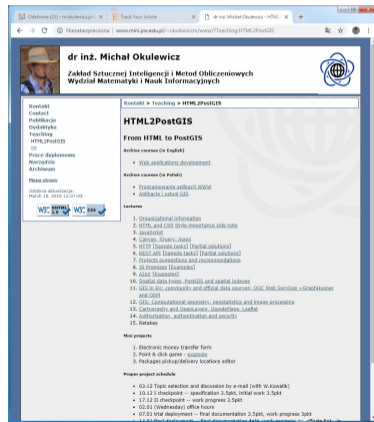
Odebrane (21) - mokulewicz | × | Track Your Article × | dr inż. Michał Okulewicz - HTM × | +

Niezabezpieczona | www.mini.pw.edu.pl/~okulewiczm/www/?Teaching.HTML2PostGIS

dr inż. Michał Okulewicz

Zakład Sztucznej Inteligencji i Metod Obliczeniowych
Wydział Matematyki i Nauk Informacyjnych

Kontakt
Contact
Publikacje
Dydaktyka
Teaching
HTML2PostGIS
SI
Prace dyplomowe
Narzędzia
Archiwum

Mapa strony

Ostatnia aktualizacja: March 18, 2019 12:07:00

W3C HTML | W3C css

Kontakt > Teaching > HTML2PostGIS

HTML2PostGIS

From HTML to PostGIS

Archive courses (in English)

• Web applications development

Archive courses (in Polish)

• Programowanie aplikacji WWW
• Aplikacje i usługi GIS

Lectures

1. Organizational information
2. HTML and CSS Style importance side note
3. JavaScript
4. Canvas, jQuery, maps
5. HTTP [Sample tasks] [Partial solutions]
6. REST API [Sample tasks] [Partial solutions]
7. Projects suggestions and recommendations
8. JS Promise [Examples]
9. AJAX [Examples]
10. Spatial data types, PostGIS and spatial indexes
11. GIS in EU: community and official data sources: OGC Web Services + GraphHopper and OSM
12. GIS: Computational geometry, geostatistics and image processing
13. Cartography and OpenLayers, GooglePlace, Leaflet
14. Authorization, authentication and security
15. Retakes

Mini projects

1. Electronic money transfer form
2. Point & click game - example
3. Packages pickup/delivery locations editor

Proper project schedule

• 03.12 Topic selection and discussion by e-mail (with W.Kovalik)
• 10.12 I checkpoint -- specification 3.5pkt, initial work 3.5pkt
• 17.12 II checkpoint -- work progress 3.5pkt
• 02.01 (Wednesday) office hours
• 07.01 trial deployment -- final documentation 2.5pkt, work progress 3pkt
• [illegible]